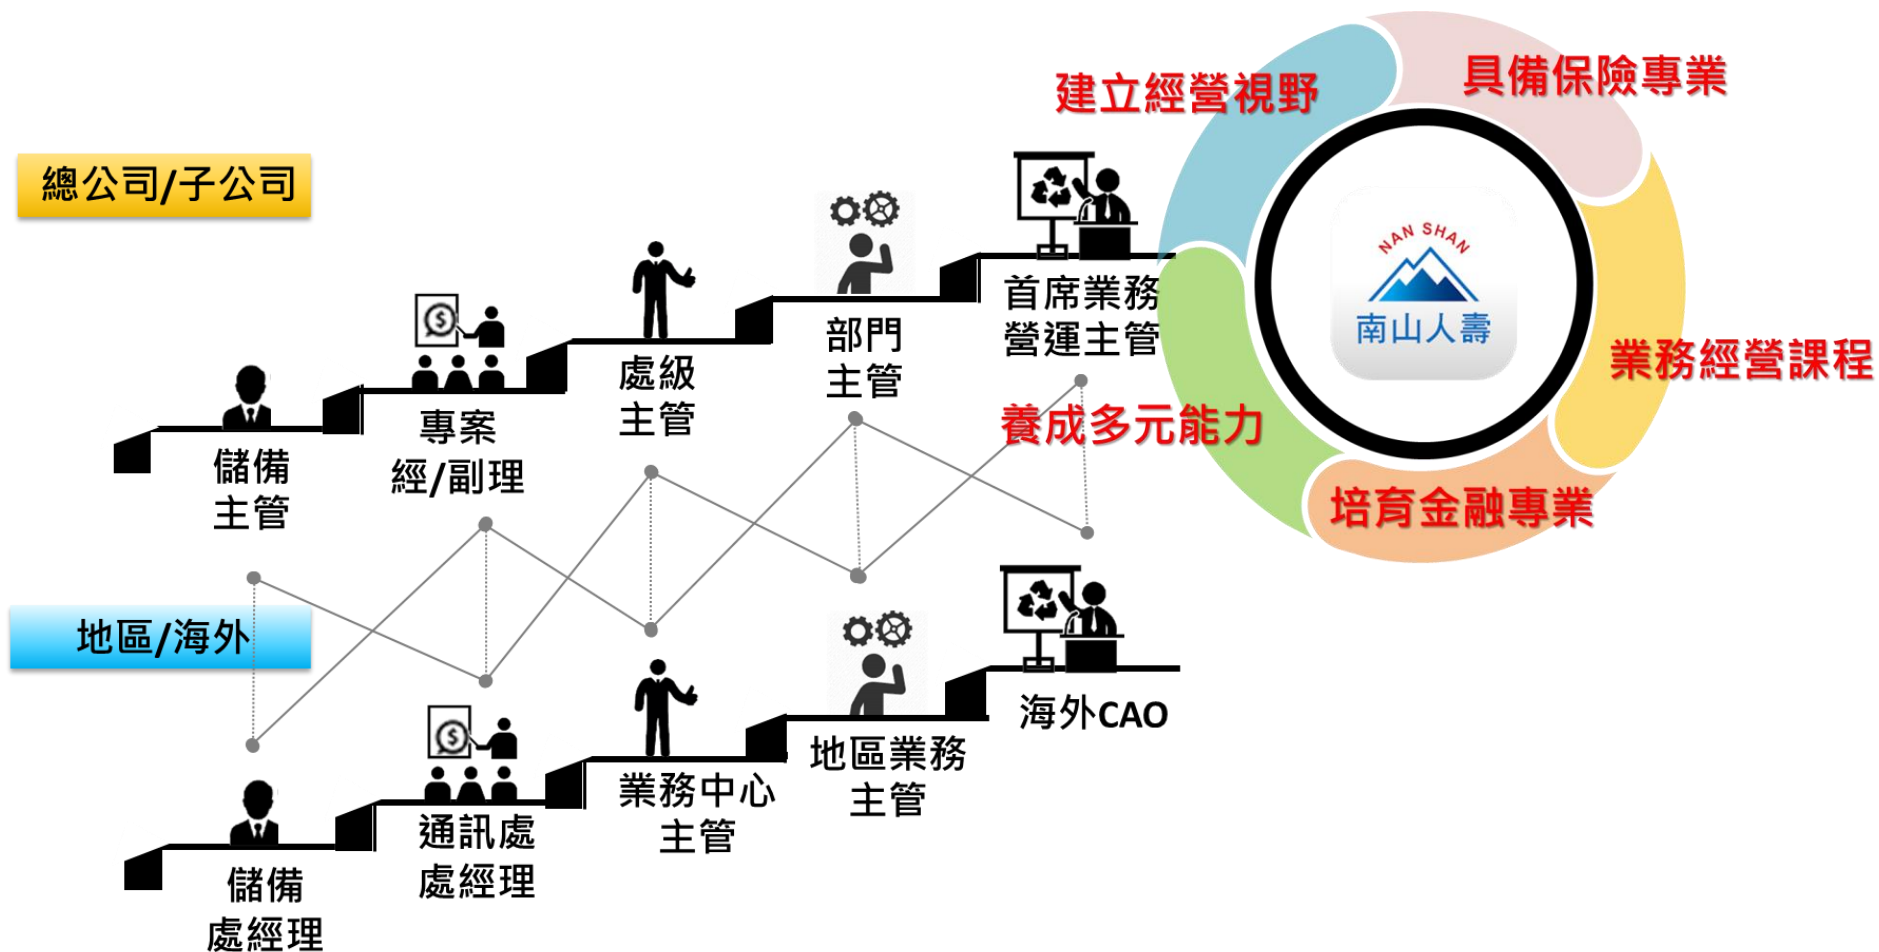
總公司/子公司

儲備主管

專案經/副理

處級主管

部門主管

首席業務營運主管

地區/海外

儲備處經理

通訊處處經理

業務中心主管

地區業務主管

海外CAO

建立經營視野

具備保險專業

業務經營課程

培育金融專業

養成多元能力

NAN SHAN
南山人壽